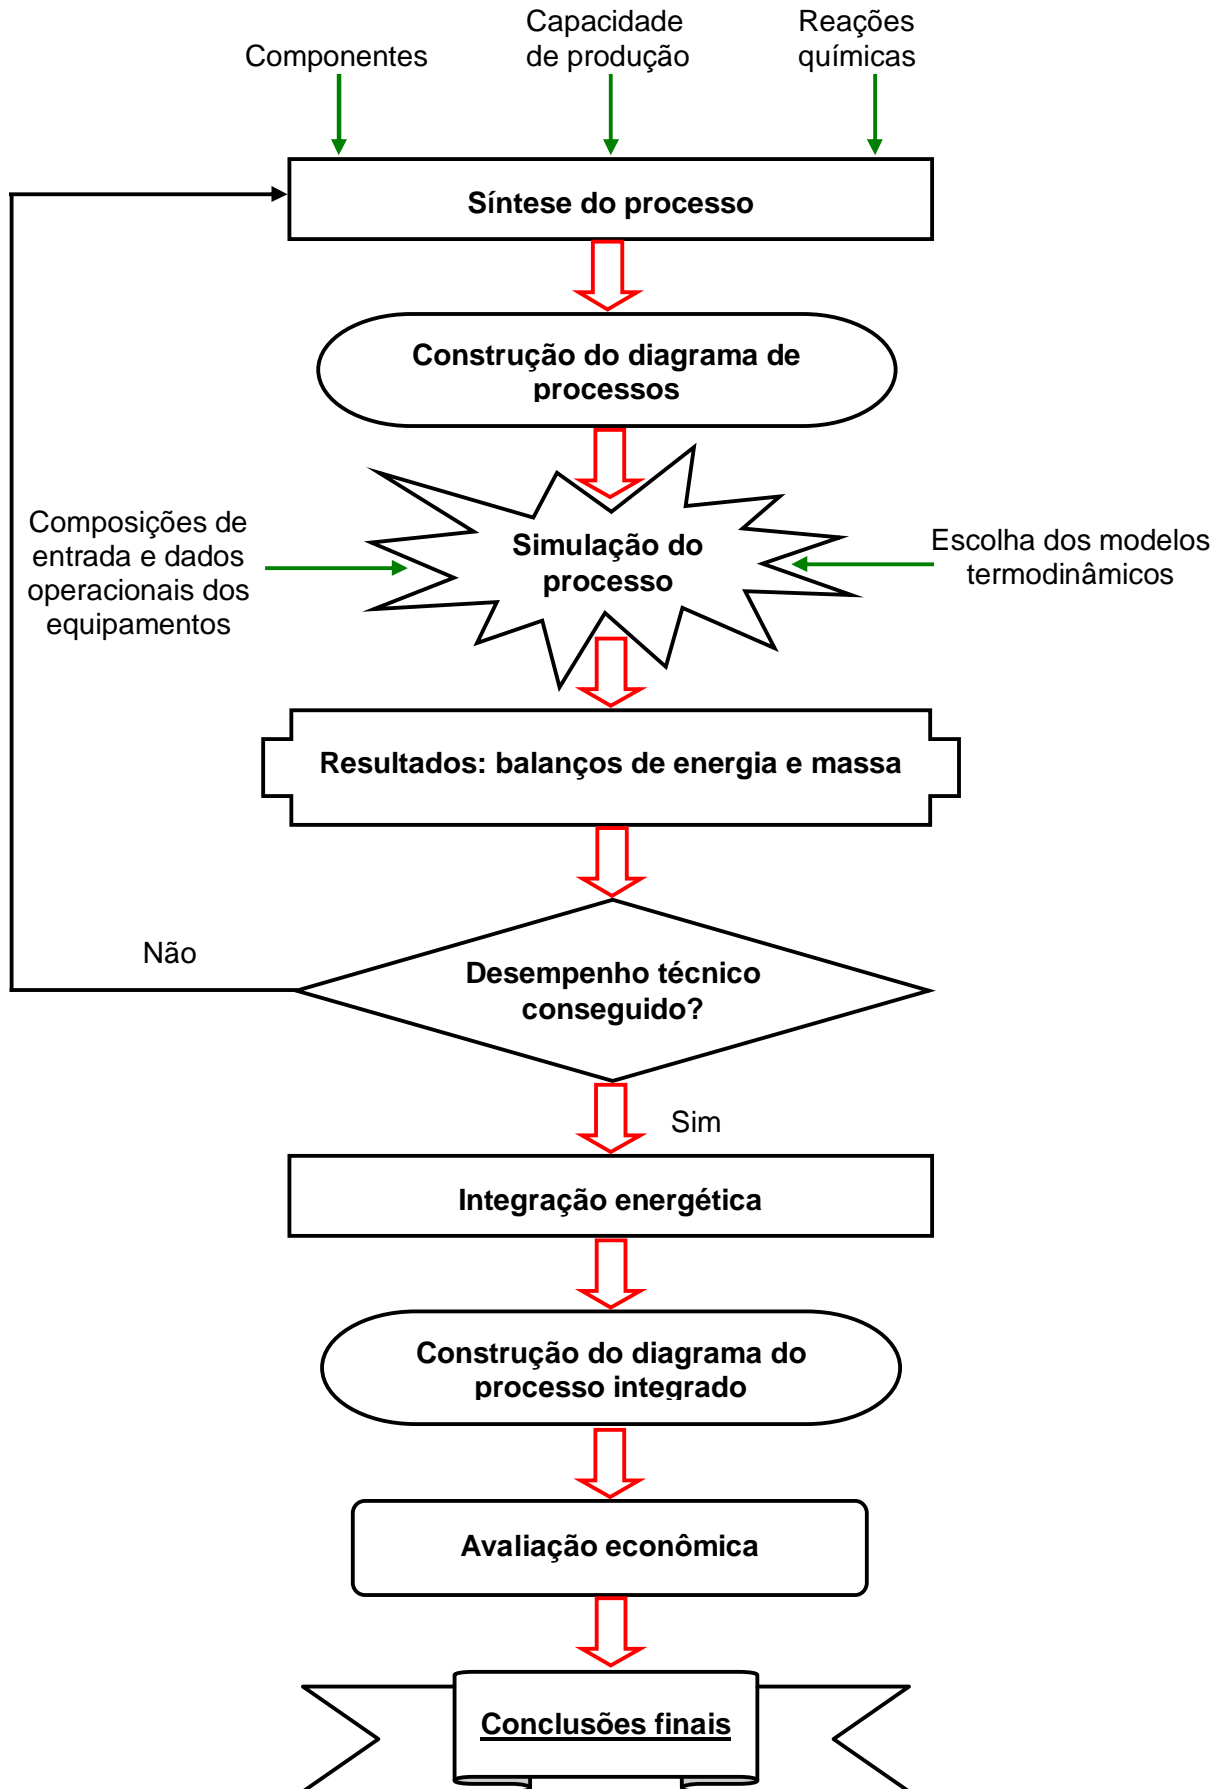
Componentes

Capacidade de produção

Reações químicas

Síntese do processo

Construção do diagrama de processos

Composições de entrada e dados operacionais dos equipamentos

Simulação do processo

Escolha dos modelos termodinâmicos

Resultados: balanços de energia e massa

Não

Desempenho técnico conseguido?

Sim

Integração energética

Construção do diagrama do processo integrado

Avaliação econômica

Conclusões finais